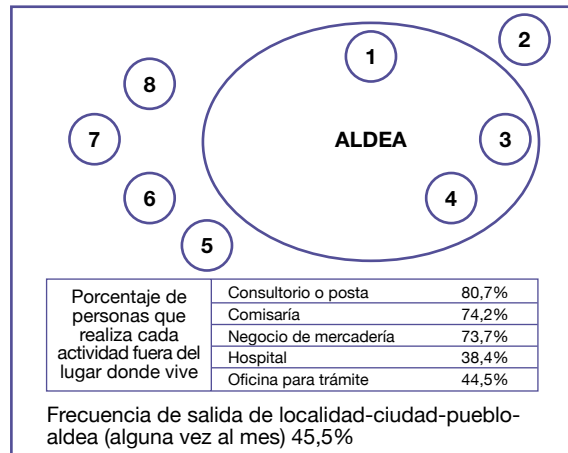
1

2

8

7

ALDEA

3

6

4

5

| Porcentaje de personas que realiza cada actividad fuera del lugar donde vive | Consultorio o posta | 80,7% |
|---|---|---|
| | Comisaría | 74,2% |
| | Negocio de mercadería | 73,7% |
| | Hospital | 38,4% |
| | Oficina para trámite | 44,5% |

Frecuencia de salida de localidad-ciudad-pueblo-aldea (alguna vez al mes) 45,5%